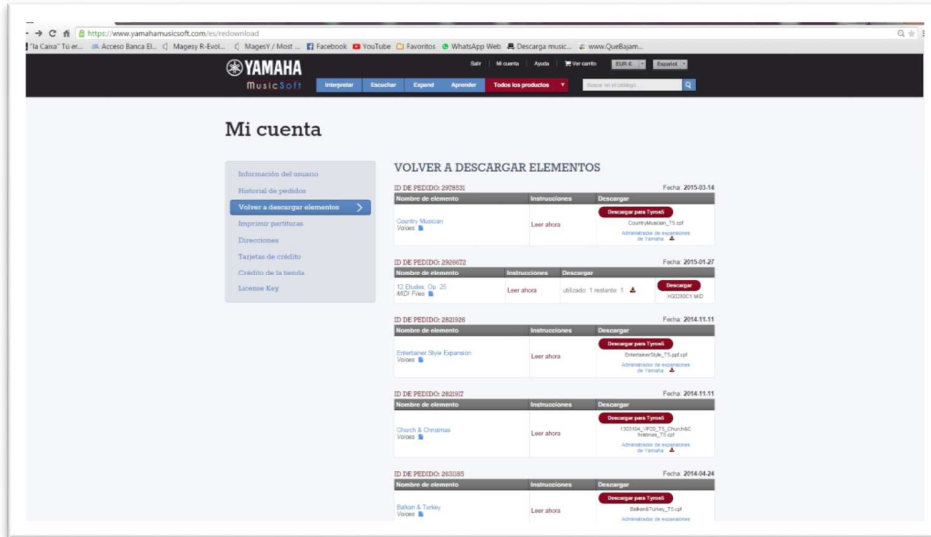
https://www.yamahamusicsoft.com/es/redownload

"la Caixa" Tú er... Acceso Banca El... Magesy R-Evol... MagesY / Most ... Facebook YouTube Favoritos WhatsApp Web Descarga music... www.QueBajam...

YAMAHA MusicSoft

Salir | Mi cuenta | Ayuda | Ver carrito | EUR € | Español

Interpretar | Escuchar | Expand | Aprender | Todos los productos

Buscar en el catálogo

Mi cuenta

Información del usuario
Historial de pedidos
Volver a descargar elementos
Imprimir partituras
Direcciones
Tarjetas de crédito
Crédito de la tienda
License Key

VOLVER A DESCARGAR ELEMENTOS

ID DE PEDIDO: 2978531 Fecha: 2015-03-14

| Nombre de elemento | Instrucciones | Descargar |
|---|---|---|
| Country Musician Voices | Leer ahora | Descargar para Tyros5 CountryMusician_T5.cpf Administrador de expansiones de Yamaha |

ID DE PEDIDO: 2920672 Fecha: 2015-01-27

| Nombre de elemento | Instrucciones | Descargar | |
|---|---|---|---|
| 12 Etudes, Op. 25 MIDI Files | Leer ahora | utilizado: 1 restante: 1 | Descargar HSD3001.MID |

ID DE PEDIDO: 2821926 Fecha: 2014-11-11

| Nombre de elemento | Instrucciones | Descargar |
|---|---|---|
| Entertainer Style Expansion Voices | Leer ahora | Descargar para Tyros5 EntertainerStyle_T5.ppf.cpf Administrador de expansiones de Yamaha |

ID DE PEDIDO: 2821917 Fecha: 2014-11-11

| Nombre de elemento | Instrucciones | Descargar |
|---|---|---|
| Church & Christmas Voices | Leer ahora | Descargar para Tyros5 1303104_VP20_T5_Church&Christmas_T5.cpf Administrador de expansiones de Yamaha |

ID DE PEDIDO: 2631185 Fecha: 2014-04-24

| Nombre de elemento | Instrucciones | Descargar |
|---|---|---|
| Balkan & Turkey Voices | Leer ahora | Descargar para Tyros5 Balkan&Turkey_T5.cpf Administrador de expansiones |